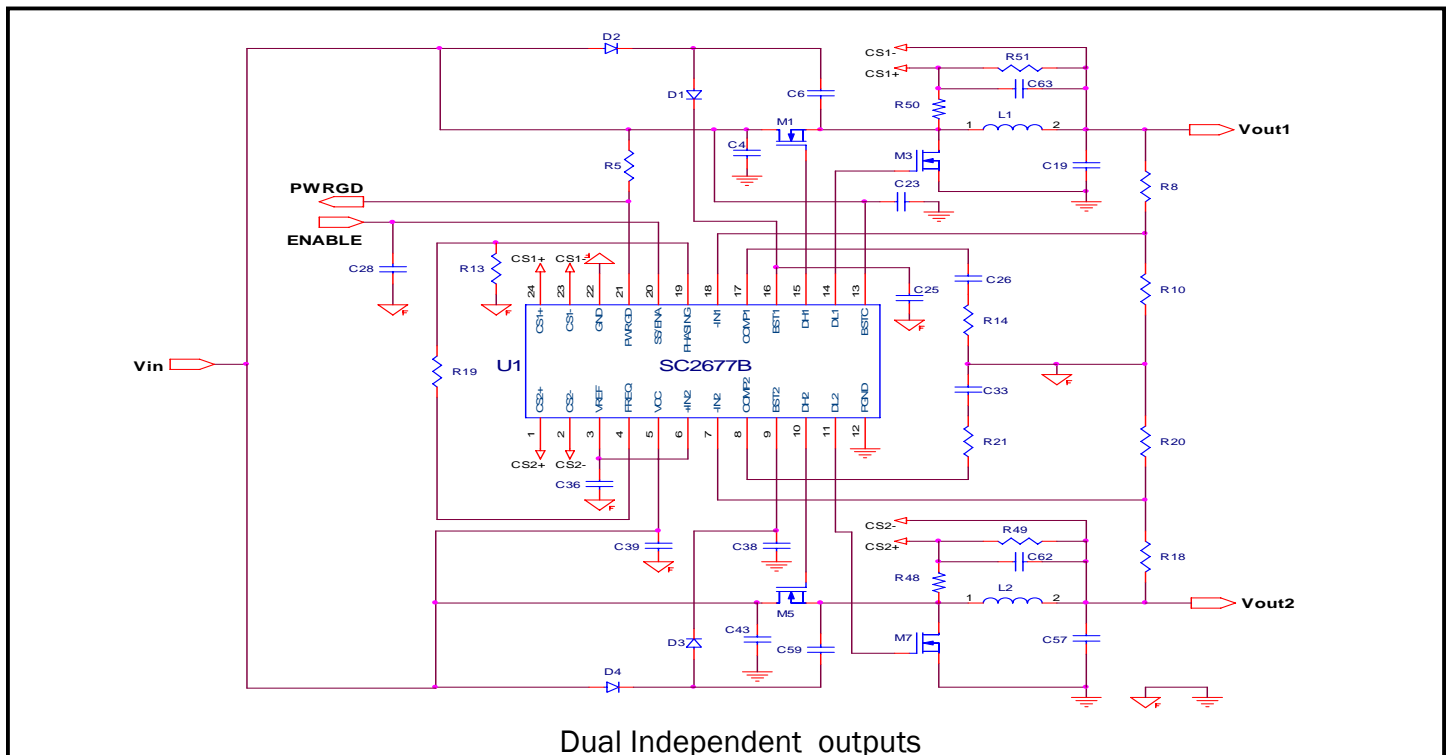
D2
CS1-
R51
CS1+
C63
D1
C6
M1
R50
L1
1
2
Vout1
C4
M3
C19
R5
R8
PWRGD
C23
ENABLE
C28
R13
CS1+
CS1-
C26
24
23
22
21
20
19
18
17
16
15
14
13
C25
R10
CS1+
CS1-
GND
PWRGD
SS/ENA
PHASING
-IN1
COMP1
BST1
DH1
DL1
BSTC
R14
U1
SC2677B
Vin
R19
CS2+
CS2-
VREF
FREQ
VCC
+IN2
-IN2
COMP2
BST2
DH2
DL2
PGND
C33
1
2
3
4
5
6
7
8
9
10
11
12
R21
R20
CS2+
CS2-
C36
CS2-
R49
C39
C38
CS2+
C62
R18
R48
M5
L2
1
2
Vout2
C43
M7
D3
C59
C57
D4

Dual Independent outputs